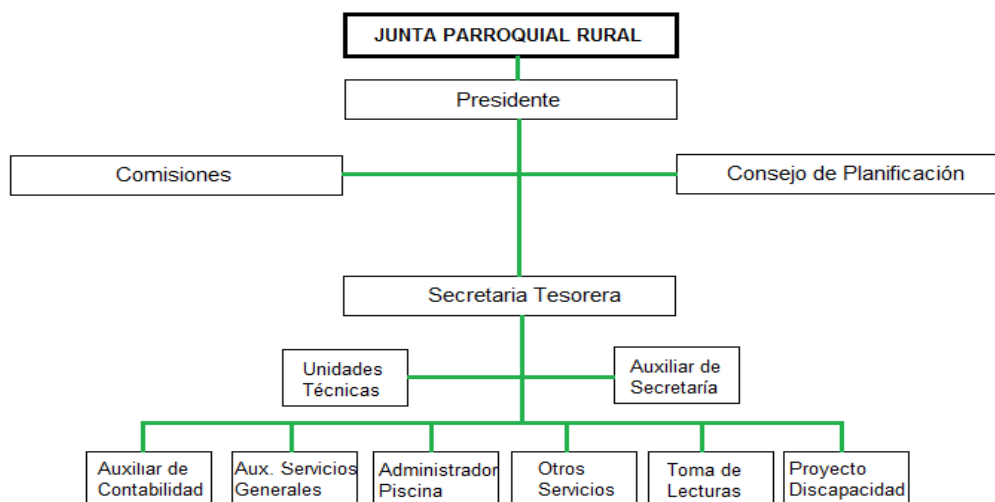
JUNTA PARROQUIAL RURAL

Presidente

Comisiones

Consejo de Planificación

Secretaria Tesorera

Unidades Técnicas

Auxiliar de Secretaría

Auxiliar de Contabilidad

Aux. Servicios Generales

Administrador Piscina

Otros Servicios

Toma de Lecturas

Proyecto Discapacidad